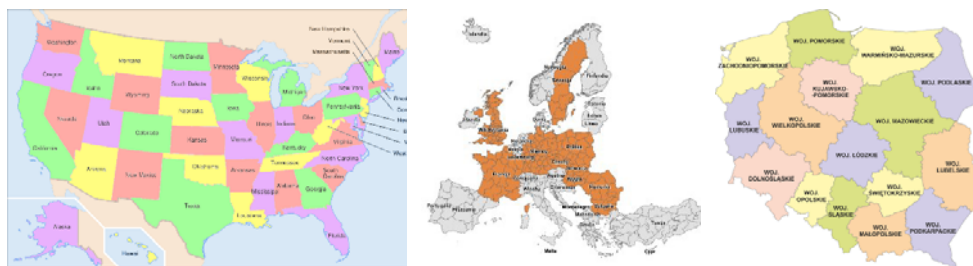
Washington
Oregon
California
Nevada
Idaho
Montana
Wyoming
Utah
Arizona
Colorado
New Mexico
North Dakota
South Dakota
Nebraska
Kansas
Oklahoma
Texas
Minnesota
Iowa
Missouri
Arkansas
Louisiana
Wisconsin
Illinois
Michigan
Indiana
Ohio
Kentucky
Tennessee
Mississippi
Alabama
Georgia
Florida
South Carolina
North Carolina
Virginia
West Virginia
Pennsylvania
New York
Maine
New Hampshire
Vermont
Massachusetts
Alaska
Hawaii

Iceland
Norway
Sweden
Finland
Estonia
Latvia
Lithuania
Ireland
United Kingdom
Denmark
Netherlands
Belgium
Germany
Poland
France
Czech Republic
Slovakia
Austria
Hungary
Romania
Bulgaria
Slovenia
Italy
Spain
Portugal
Greece
Turkey
Malta
Cyprus

WOJ. POMORSKIE
WOJ. WARMIŃSKO-MAZURSKIE
WOJ. ZACHODNIOPOMORSKIE
WOJ. PODLASKIE
WOJ. KUJAWSKO-POMORSKIE
WOJ. LUBUSKIE
WOJ. WIELKOPOLSKIE
WOJ. MAZOWIECKIE
WOJ. ŁÓDZKIE
WOJ. LUBELSKIE
WOJ. DOLNOŚLĄSKIE
WOJ. OPOLSKIE
WOJ. ŚWIĘTOKRZYSKIE
WOJ. ŚLĄSKIE
WOJ. MAŁOPOLSKIE
WOJ. PODKARPACKIE